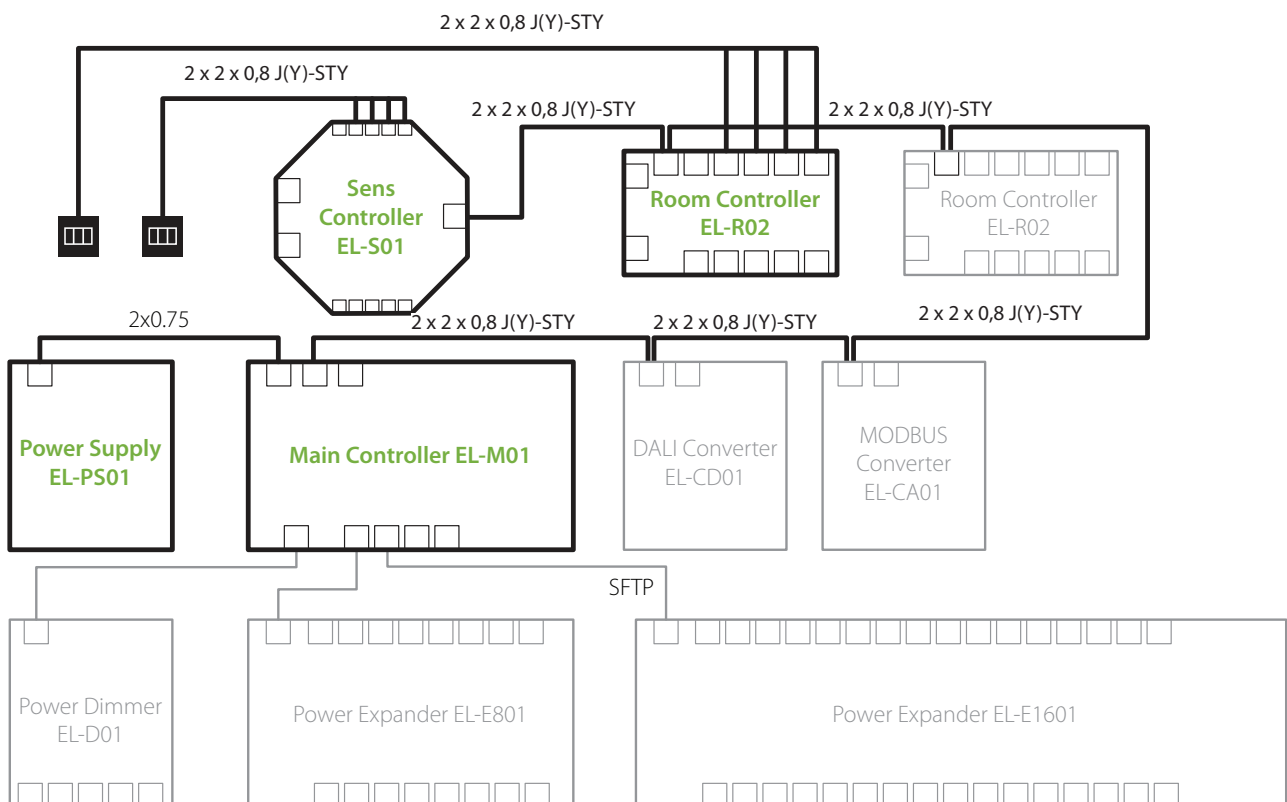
2 x 2 x 0,8 J(Y)-STY

2 x 2 x 0,8 J(Y)-STY

2 x 2 x 0,8 J(Y)-STY

2 x 2 x 0,8 J(Y)-STY

Sens Controller EL-S01

Room Controller EL-R02

Room Controller EL-R02

2x0.75

2 x 2 x 0,8 J(Y)-STY

2 x 2 x 0,8 J(Y)-STY

2 x 2 x 0,8 J(Y)-STY

Power Supply EL-PS01

Main Controller EL-M01

DALI Converter EL-CD01

MODBUS Converter EL-CA01

SFTP

Power Dimmer EL-D01

Power Expander EL-E801

Power Expander EL-E1601